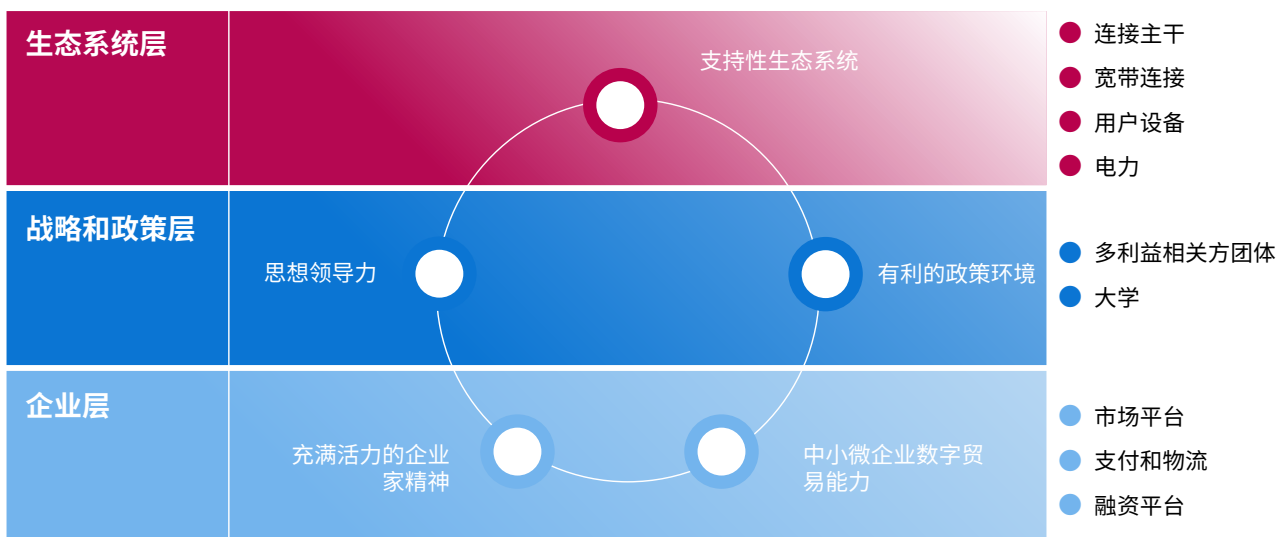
生态系统层

支持性生态系统

连接主干
宽带连接
用户设备
电力

战略和政策层

思想领导力

有利的政策环境

多利益相关方团体
大学

企业层

充满活力的企业家精神

中小微企业数字贸易能力

市场平台
支付和物流
融资平台